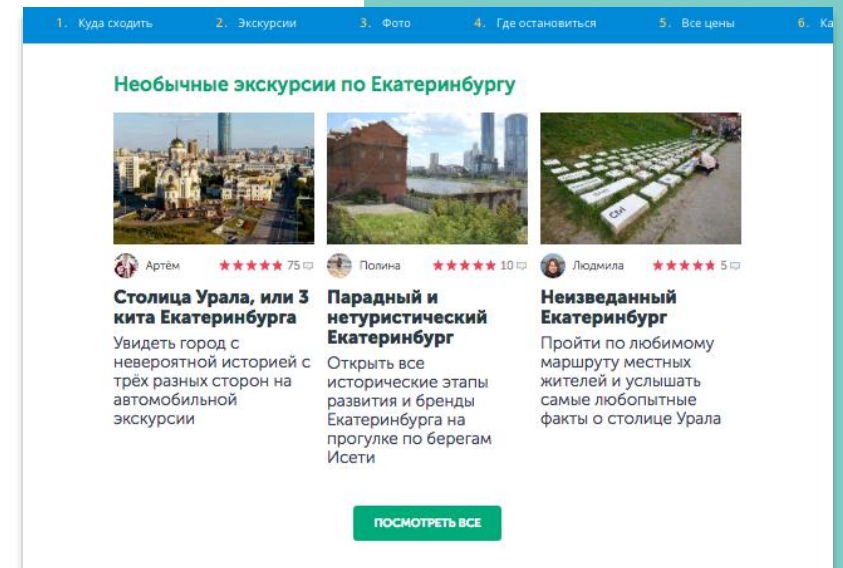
1. Куда сходить 2. Экскурсии 3. Фото 4. Где остановиться 5. Все цены 6. Ка

Необычные экскурсии по Екатеринбургу

Ctrl

Артём ★★★★★ 75

Столица Урала, или 3 кита Екатеринбурга

Увидеть город с невероятной историей с трёх разных сторон на автомобильной экскурсии

Полина ★★★★★ 10

Парадный и нетуристический Екатеринбург

Открыть все исторические этапы развития и бренды Екатеринбурга на прогулке по берегам Исети

Людмила ★★★★★ 5

Неизведанный Екатеринбург

Пройти по любимому маршруту местных жителей и услышать самые любопытные факты о столице Урала

ПОСМОТРЕТЬ ВСЕ